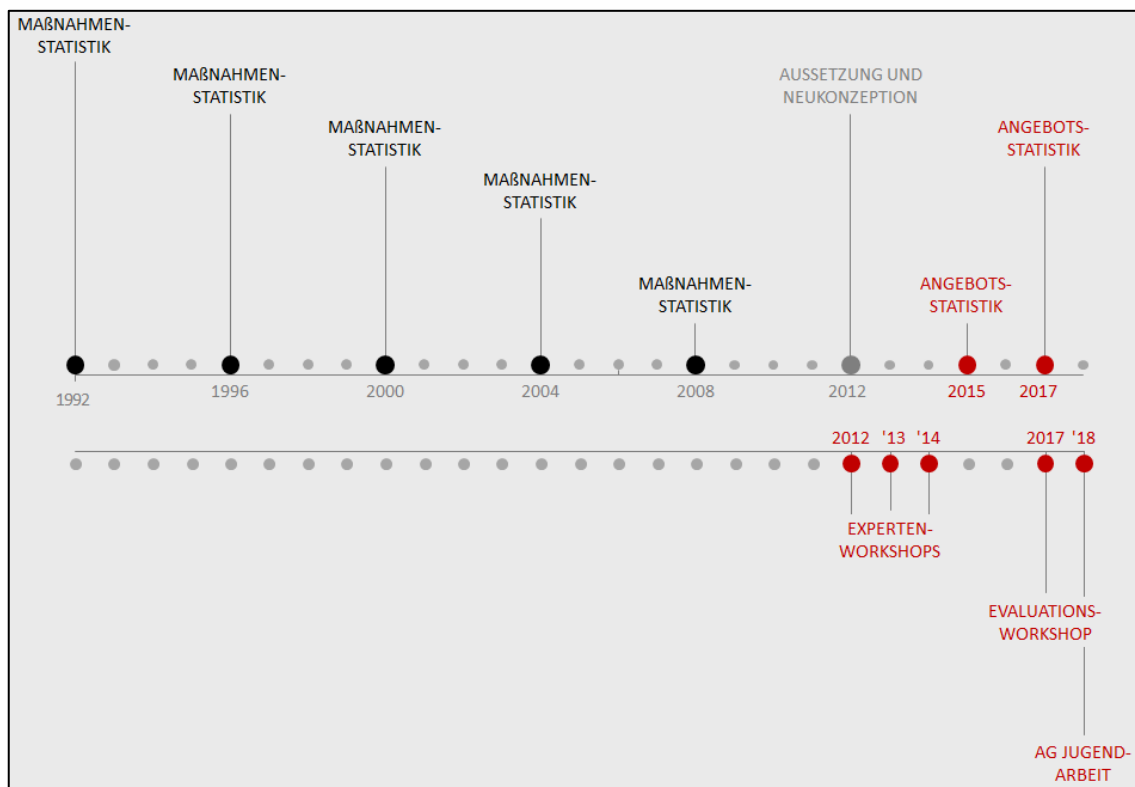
MAßNAHMEN-STATISTIK

MAßNAHMEN-STATISTIK

MAßNAHMEN-STATISTIK

MAßNAHMEN-STATISTIK

MAßNAHMEN-STATISTIK

AUSSETZUNG UND NEUKONZEPTION

ANGEBOTS-STATISTIK

ANGEBOTS-STATISTIK

1992 1996 2000 2004 2008 2012 2015 2017

2012 '13 '14 2017 '18

EXPERTEN-WORKSHOPS

EVALUATIONS-WORKSHOP

AG JUGEND-ARBEIT